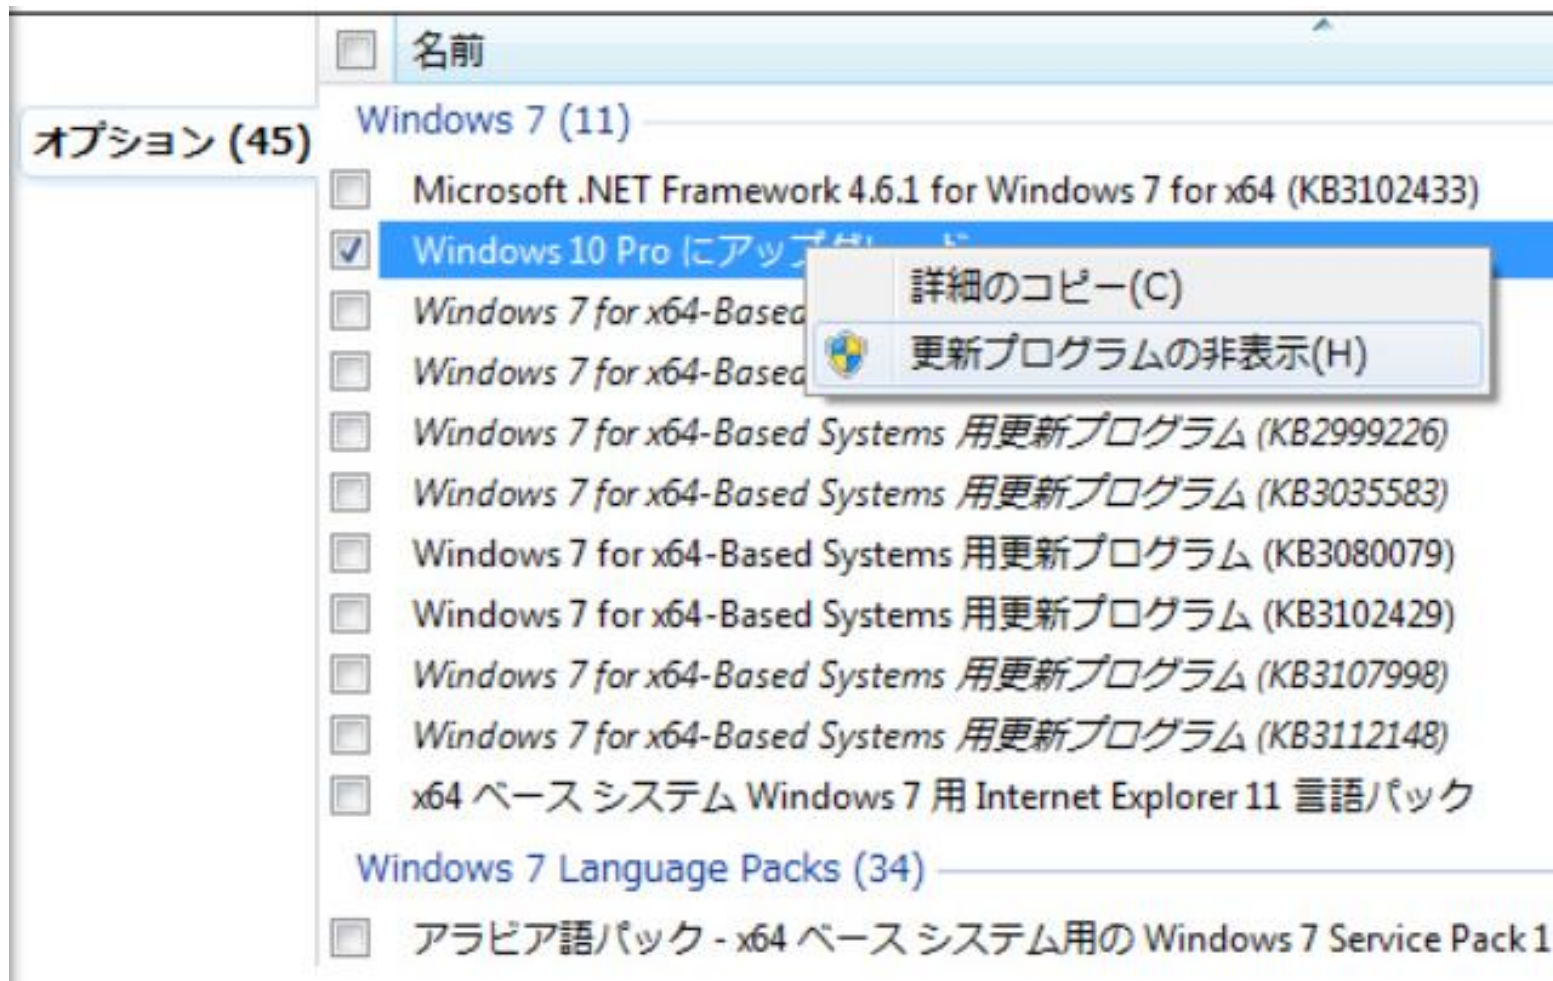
名前

オプション (45)

Windows 7 (11)

Microsoft .NET Framework 4.6.1 for Windows 7 for x64 (KB3102433)

Windows 10 Pro にアップ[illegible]

詳細のコピー(C)

更新プログラムの非表示(H)

Windows 7 for x64-Based

Windows 7 for x64-Based

Windows 7 for x64-Based Systems 用更新プログラム (KB2999226)

Windows 7 for x64-Based Systems 用更新プログラム (KB3035583)

Windows 7 for x64-Based Systems 用更新プログラム (KB3080079)

Windows 7 for x64-Based Systems 用更新プログラム (KB3102429)

Windows 7 for x64-Based Systems 用更新プログラム (KB3107998)

Windows 7 for x64-Based Systems 用更新プログラム (KB3112148)

x64 ベース システム Windows 7 用 Internet Explorer 11 言語パック

Windows 7 Language Packs (34)

アラビア語パック - x64 ベース システム用の Windows 7 Service Pack 1